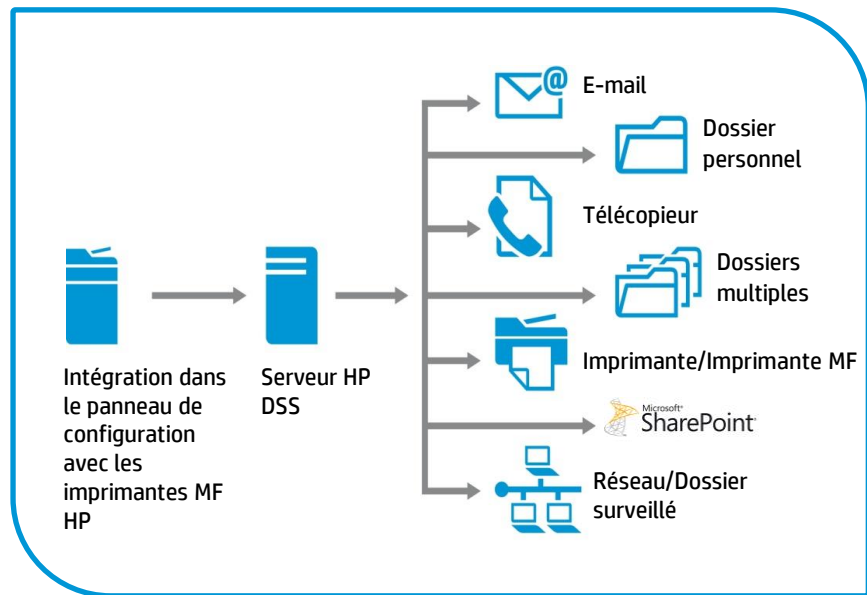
Intégration dans le panneau de configuration avec les imprimantes MF HP

Serveur HP DSS

E-mail

Dossier personnel

Télécopieur

Dossiers multiples

Imprimante/Imprimante MF

Microsoft® SharePoint

Réseau/Dossier surveillé